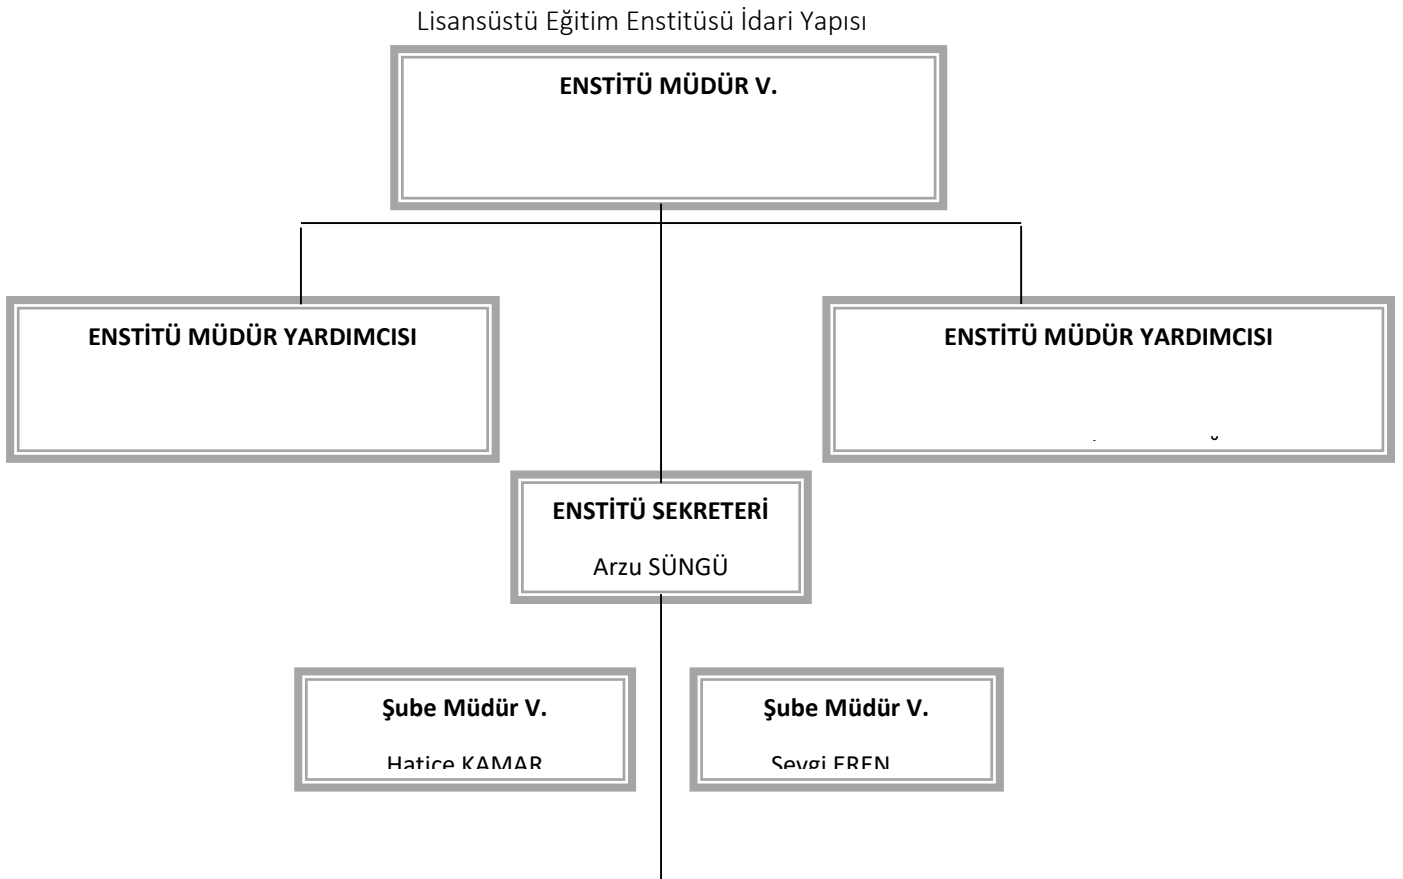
Lisansüstü Eğitim Enstitüsü İdari Yapısı

**ENSTİTÜ MÜDÜR V.**

**ENSTİTÜ MÜDÜR YARDIMCISI**

**ENSTİTÜ MÜDÜR YARDIMCISI**

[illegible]

**ENSTİTÜ SEKRETERİ**

Arzu SÜNGÜ

**Şube Müdür V.**

Hatice KAMAR

**Şube Müdür V.**

Sevgi EREN